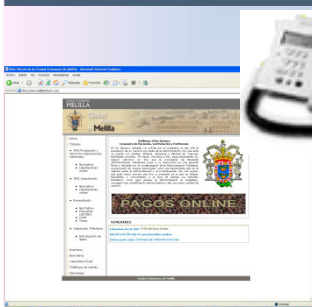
Portal Oficial de la Ciudad Autónoma de Melilla - Microsoft Internet Explorer

Archivo Edición Ver Favoritos Herramientas Ayuda

Atrás Búsqueda Favoritos

Dirección http://www.melilla.es

MELILLA

Ciudad Autónoma Melilla

PAGOS ONLINE

NOVEDADES